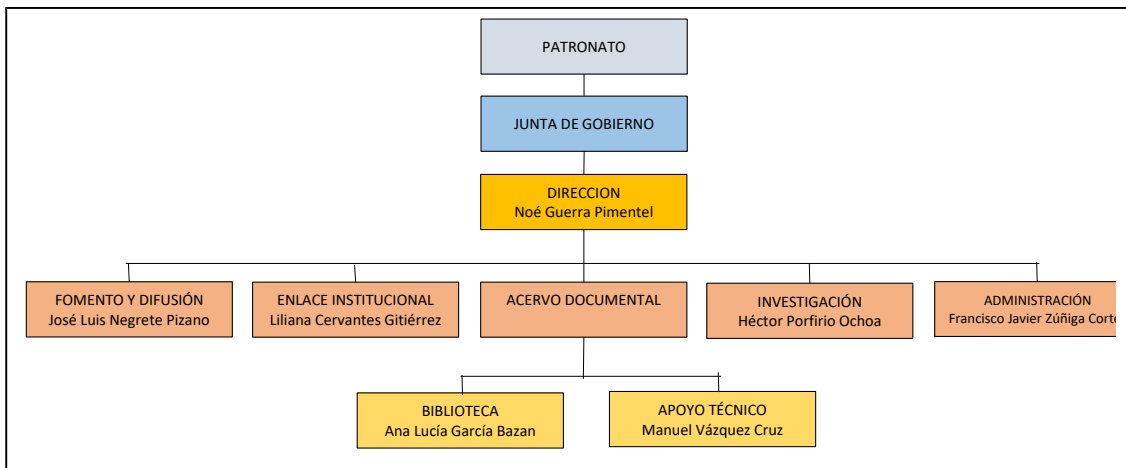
PATRONATO

JUNTA DE GOBIERNO

DIRECCION
Noé Guerra Pimentel

FOMENTO Y DIFUSIÓN
José Luis Negrete Pizano

ENLACE INSTITUCIONAL
Liliana Cervantes Gitiérrez

ACERVO DOCUMENTAL

INVESTIGACIÓN
Héctor Porfirio Ochoa

ADMINISTRACIÓN
Francisco Javier Zúñiga Corte

BIBLIOTECA
Ana Lucía García Bazan

APOYO TÉCNICO
Manuel Vázquez Cruz